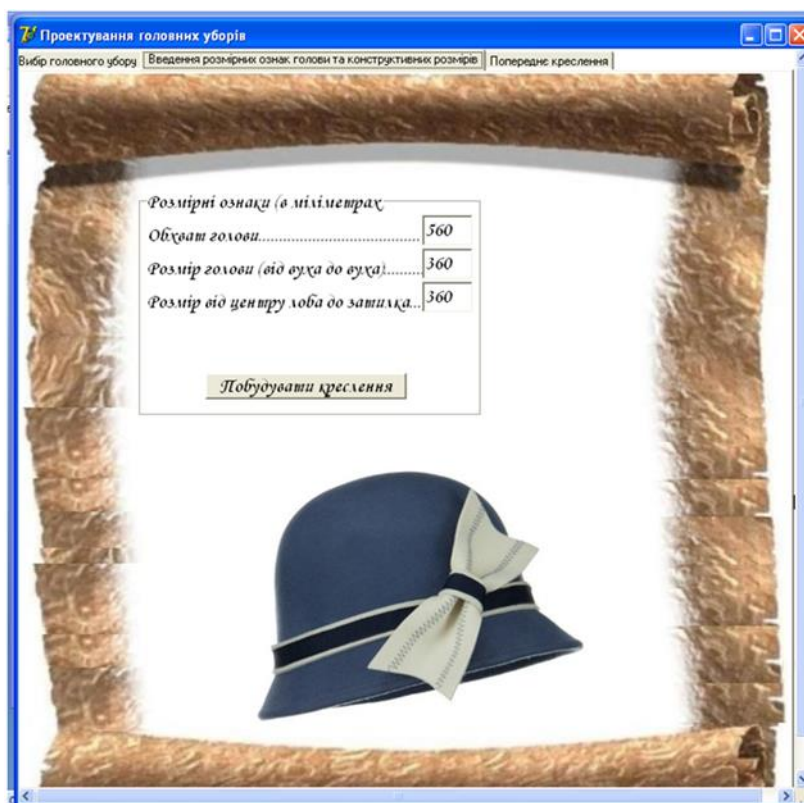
Проектування головних уборів

Вибір головного убору | Введення розмірних ознак голови та конструктивних розмірів | Попереднє креслення

Розмірні ознаки (в міліметрах

Обхват голови........................................ 560

Розмір голови (від вуха до вуха)......... 360

Розмір від центру лоба до затилка... 360

Побудувати креслення